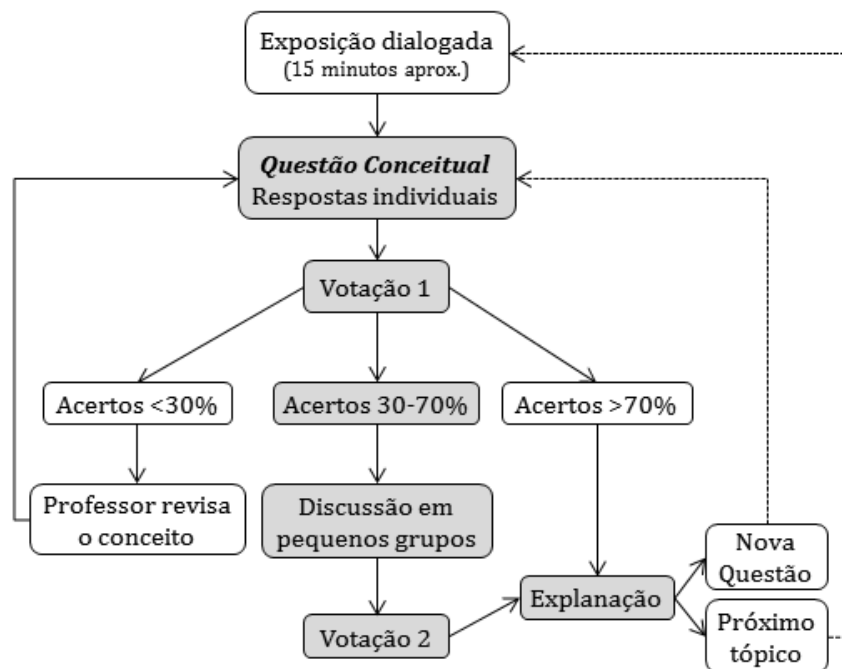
Exposição dialogada
(15 minutos aprox.)

Questão Conceitual
Respostas individuais

Votação 1

Acertos <30%

Acertos 30-70%

Acertos >70%

Professor revisa o conceito

Discussão em pequenos grupos

Votação 2

Explanação

Nova Questão

Próximo tópico